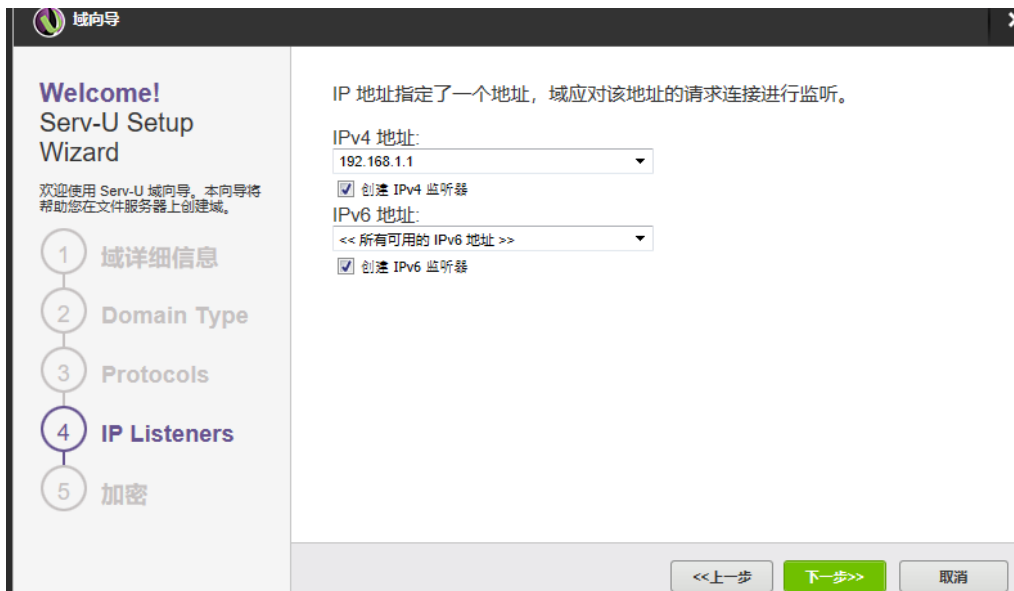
域向导

Welcome!
Serv-U Setup Wizard

欢迎使用 Serv-U 域向导。本向导将帮助您在文件服务器上创建域。

1 域详细信息
2 Domain Type
3 Protocols
4 IP Listeners
5 加密

IP 地址指定了一个地址，域应对该地址的请求连接进行监听。

IPv4 地址:
192.168.1.1
创建 IPv4 监听器

IPv6 地址:
<< 所有可用的 IPv6 地址 >>
创建 IPv6 监听器

<<上一步
下一步>>
取消